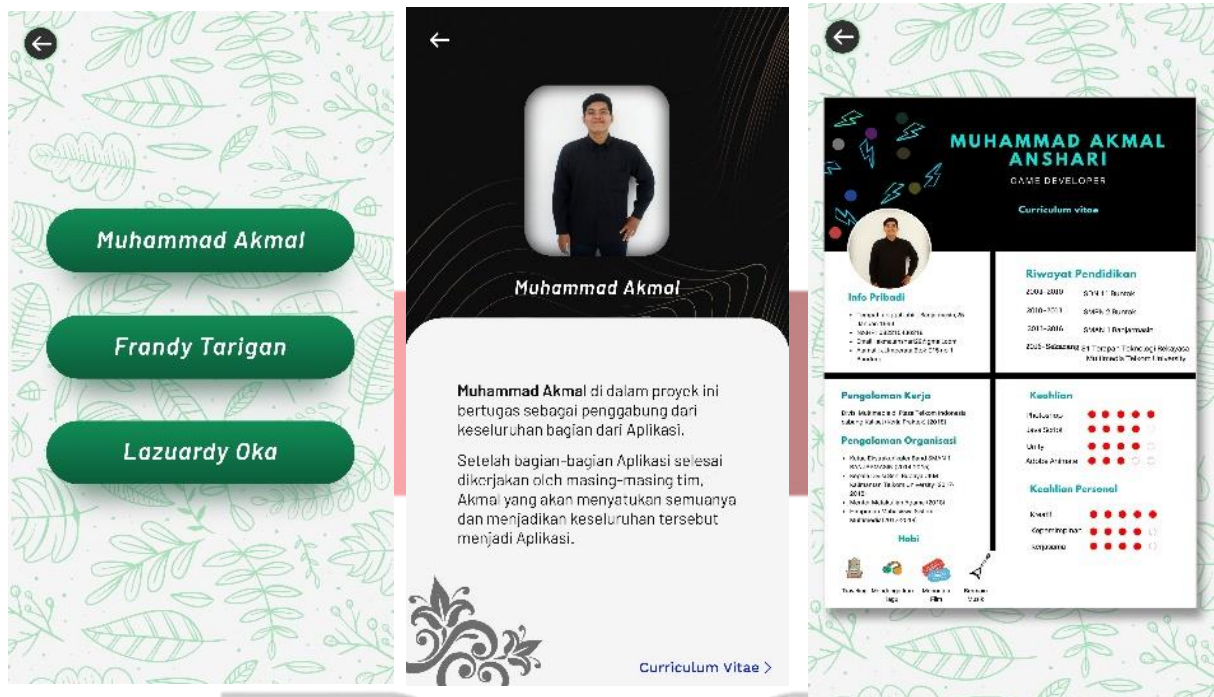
Muhammad Akmal

Frandy Tarigan

Lazuardy Oka

Muhammad Akmal

Muhammad Akmal di dalam proyek ini bertugas sebagai penggabung dari keseluruhan bagian dari Aplikasi.

Setelah bagian-bagian Aplikasi selesai dikerjakan oleh masing-masing tim, Akmal yang akan menyatukan semuanya dan menjadikan keseluruhan tersebut menjadi Aplikasi.

Curriculum Vitae >

MUHAMMAD AKMAL ANSHARI

GAME DEVELOPER

Curriculum vitae

Info Pribadi

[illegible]

Riwayat Pendidikan

2003-2009 SDN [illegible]

2010-2011 SMPN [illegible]

2011-2016 SMAN 1 Banjarmasin

2016-Sekarang S1 Teknologi Rekayasa Multimedia Telkom University

Pengalaman Kerja

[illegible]

Pengalaman Organisasi

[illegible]

Hobi

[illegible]

Keahlian

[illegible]

Unity

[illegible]

Keahlian Personal

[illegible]

Kerjasama